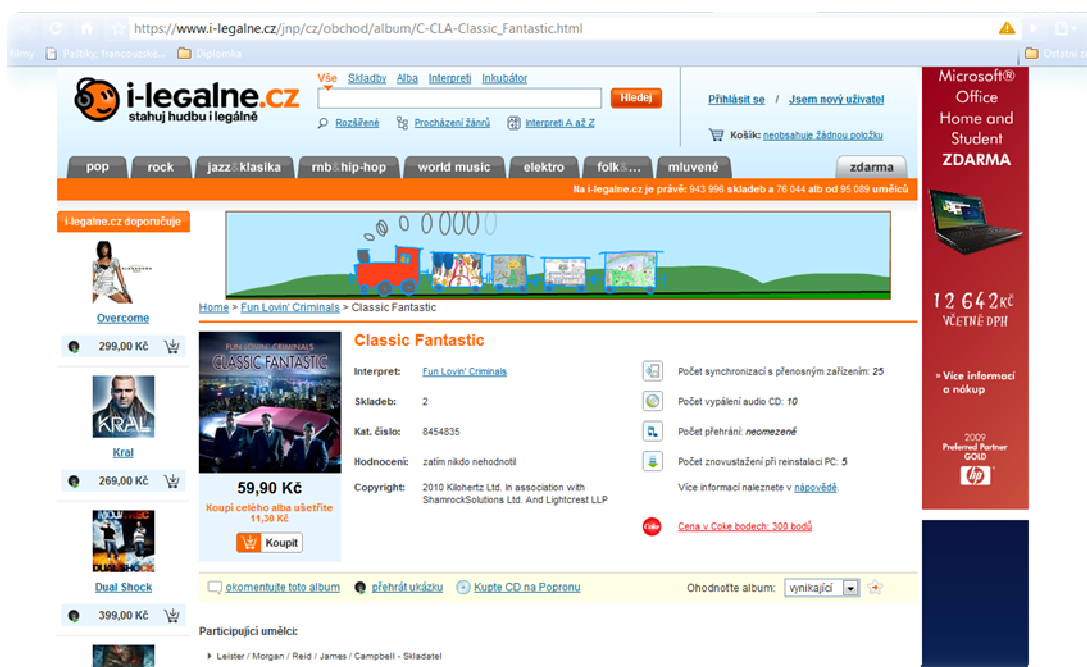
https://www.i-legalne.cz/jnp/cz/obchod/album/C-CLA-Classic_Fantastic.html

filmy Písničky, francouzské... Diplomka Ostatní z

i-legalne.cz
stahuj hudbu i legálně

Vše Skladby Alba Interpreti Inkubátor
Hledej
Rozšířené Procházení žánrů Interpreti A až Z

Přihlásit se / Jsem nový uživatel
Košík: neobsahuje žádnou položku

pop rock jazz&klasika rnb&hip-hop world music elektro folk&... mluvené zdarma

Na i-legalne.cz je právě: 943 996 skladeb a 76 044 alb od 95 089 umělců

i-legalne.cz doporučuje

Overcome
299,00 Kč

Kral
269,00 Kč

Dual Shock
399,00 Kč

Home > Fun Lovin' Criminals > Classic Fantastic

FUN LOVIN' CRIMINALS
CLASSIC FANTASTIC

59,90 Kč
Koupí celého alba ušetříte 11,30 Kč
Koupit

Classic Fantastic

Interpret: Fun Lovin' Criminals
Skladeb: 2
Kat. číslo: 8454835
Hodnocení: zatím nikdo nehodnotil
Copyright: 2010 Kilohertz Ltd. In association with ShamrockSolutions Ltd. And Lightcrest LLP

Počet synchronizací s přenosným zařízením: 25
Počet vypálení audio CD: 10
Počet přehrání: neomezené
Počet znovustažení při reinstalaci PC: 5
Více informací naleznete v nápovědě.

Cena v Coke bodech: 300 bodů

okomentujte toto album přehrát ukázku Kupte CD na Popronu
Ohodnoťte album: vynikající

Participující umělci:
Leister / Morgan / Reid / James / Campbell - Skladatel

Microsoft® Office Home and Student ZDARMA
12 642 Kč VČETNĚ DPH
» Více informací o nákup
2009 Preferred Partner GOLD
hp